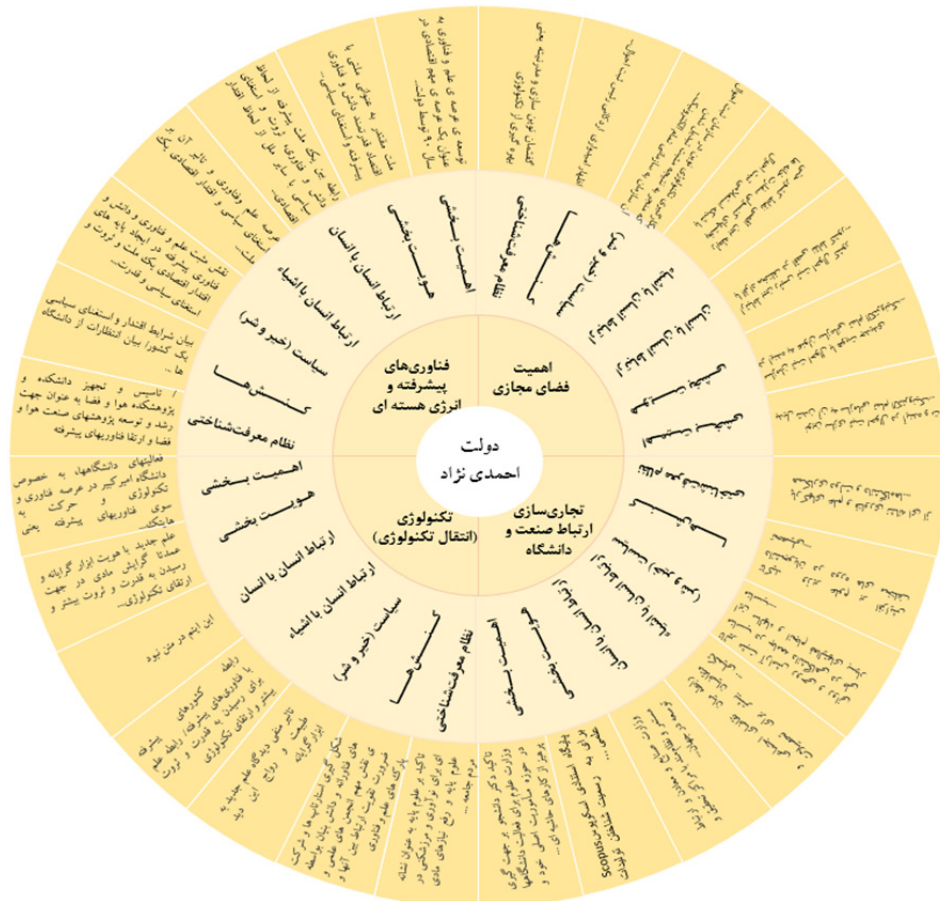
دولت
احمدی نژاد

اهمیت
فضای مجازی

فناوری‌های
پیشرفته و
انرژی هسته ای

تکنولوژی
(انتقال تکنولوژی)

تجاری‌سازی
ارتباط صنعت و
دانشگاه

اهمیت بخشی
هویت بخشی
ارتباط انسان با انسان
ارتباط انسان با اشیاء
سیاست (خیر و شر)
کنش ها
نظام معرفت‌شناختی

اهمیت بخشی
هویت بخشی
(ارتباط انسان با انسان)
ارتباط انسان با اشیاء
سیاست (خیر و شر)
کنش ها
نظام معرفت‌شناختی

توسعه ی عرصه ی علم و فناوری در سال ... توسط دولت ...

نقش مثبت علم و فناوری و استفاده از آن ... در ایجاد پایه های اقتدار اقتصادی یک ملت و ثروت و استغنای سیاسی و قدرت...

بیان شرایط اقتدار و استغنای سیاسی یک کشور؛ بیان انتظارات از دانشگاه ها...

تاسیس و تجهیز دانشکده و پژوهشکده هوا و فضا به عنوان جهت رشد و توسعه پژوهشهای صنعت هوا و فضا و ارتقا فناوریهای پیشرفته

فعالیتهای دانشگاهها، به خصوص دانشگاه امیرکبیر در عرصه فناوری و تکنولوژی و حرکت به سوی فناوریهای پیشرفته یعنی هایتک...

علم جدید با هویت ابزار گرایانه و عمدتا گرایش مادی در جهت رسیدن به قدرت و ثروت بیشتر و ارتقای تکنولوژی...

این ایتم در متن نبود

کشورهای ... فناوری‌های پیشرفته، رابطه علم ... برای رسیدن به قدرت و ثروت بیشتر و ارتقای تکنولوژی

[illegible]

Scopus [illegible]